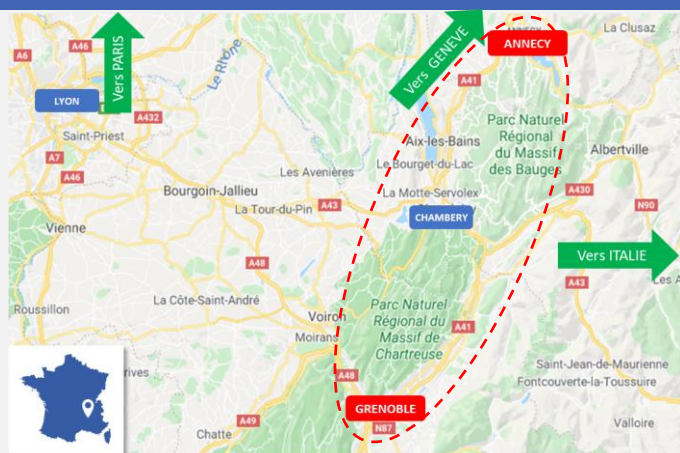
Vers PARIS
A46
A6
LYON
A432
Saint-Priest
A7
A46
Le Rhône
Vers GENEVE
ANNECY
La Clusaz
A41
Aix-les-Bains
Parc Naturel Régional du Massif des Bauges
Albertville
Les Avenières
Le Bourget-du-Lac
Bourgoin-Jallieu
La Motte-Servolex
A430
La Tour-du-Pin
A43
CHAMBERY
N90
Vienne
A48
Vers ITALIE
A43
Les A
Roussillon
La Côte-Saint-André
Parc Naturel Régional du Massif de Chartreuse
Voiron
Moirans
A41
Saint-Jean-de-Maurienne
Rives
Fontcouverte-la-Toussuire
A48
GRENOBLE
A49
Chatte
N87
Valloire